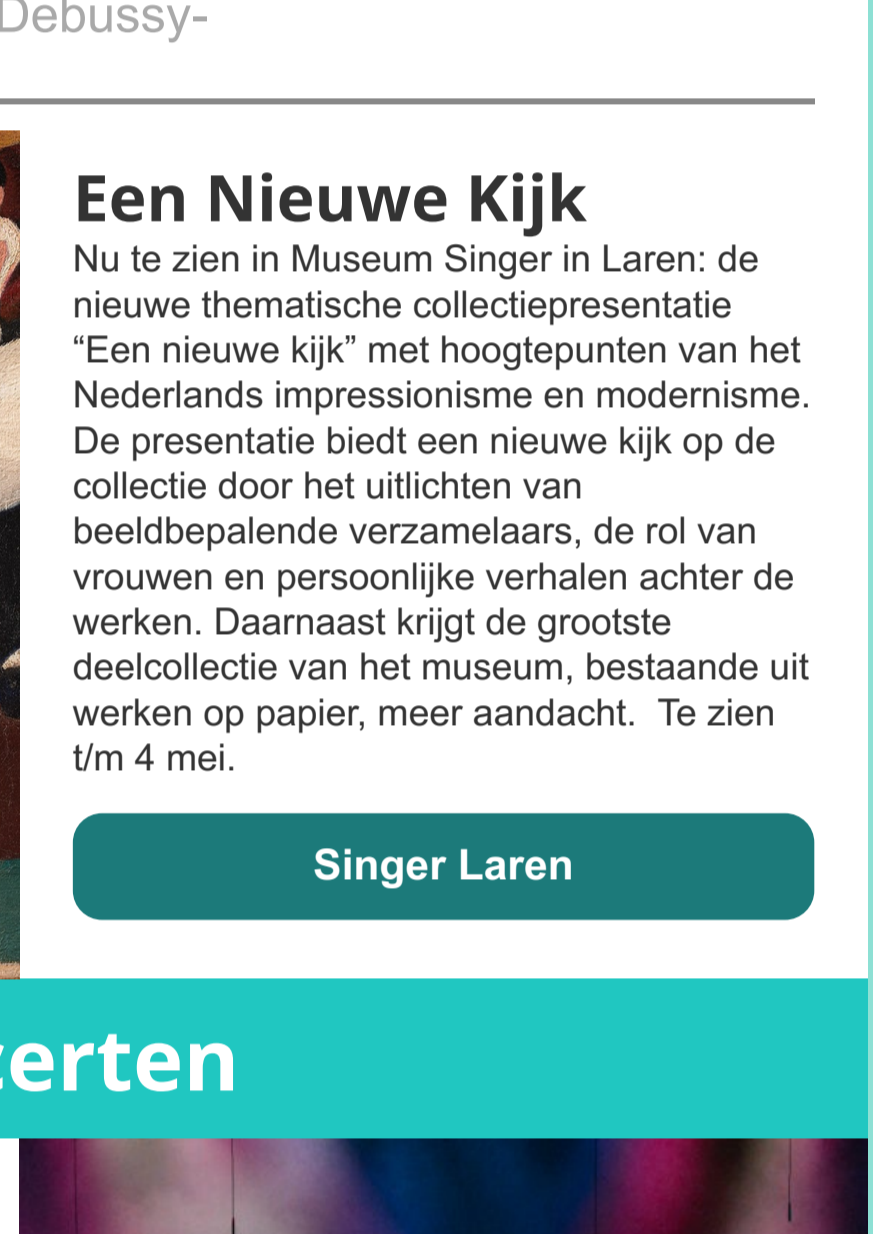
Debussy-

Een Nieuwe Kijk

Nu te zien in Museum Singer in Laren: de nieuwe thematische collectiepresentatie “Een nieuwe kijk” met hoogtepunten van het Nederlands impressionisme en modernisme. De presentatie biedt een nieuwe kijk op de collectie door het uitlichten van beeldbepalende verzamelaars, de rol van vrouwen en persoonlijke verhalen achter de werken. Daarnaast krijgt de grootste deelcollectie van het museum, bestaande uit werken op papier, meer aandacht. Te zien t/m 4 mei.

Singer Laren

erten